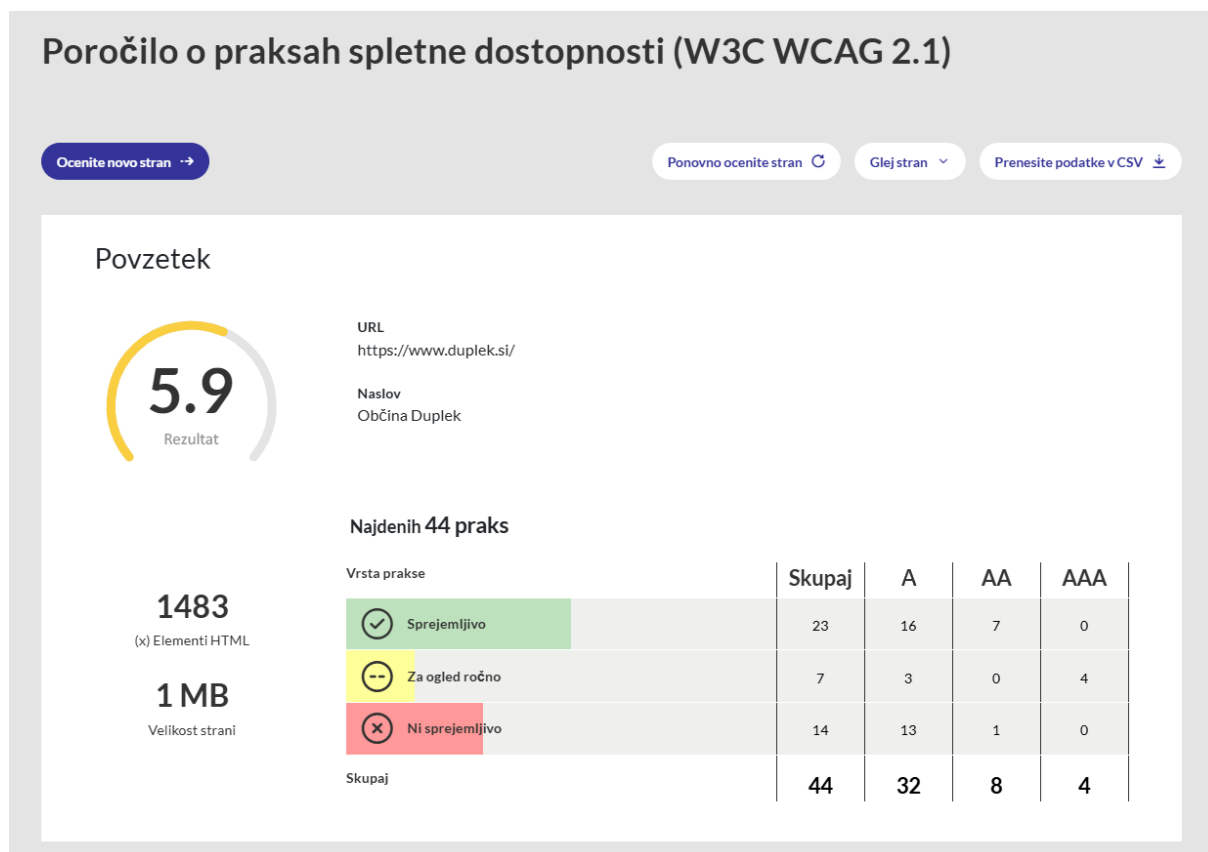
Poročilo o praksah spletne dostopnosti (W3C WCAG 2.1)

Ocenite novo stran

Ponovno ocenite stran

Glej stran

Prenesite podatke v CSV

Povzetek

5.9
Rezultat

URL
https://www.duplek.si/

Naslov
Občina Duplek

Najdenih 44 praks

1483
(x) Elementi HTML

1 MB
Velikost strani

| Vrsta prakse | Skupaj | A | AA | AAA |
|---|---|---|---|---|
| Sprejemljivo | 23 | 16 | 7 | 0 |
| Za ogled ročno | 7 | 3 | 0 | 4 |
| Ni sprejemljivo | 14 | 13 | 1 | 0 |
| Skupaj | 44 | 32 | 8 | 4 |